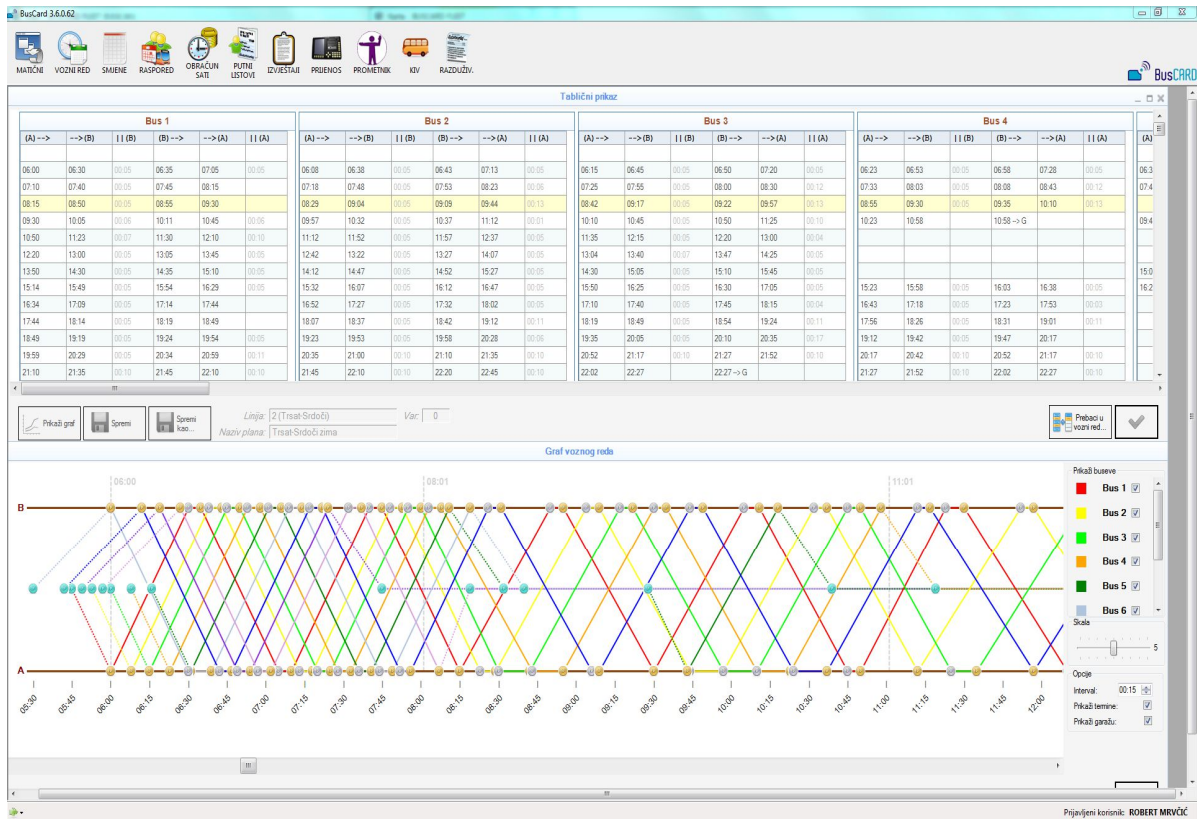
BusCard 3.6.0.62

MATIČNI | VOZNI RED | SMJENE | RASPORED | OBRAČUN SATI | PUTNI LISTOVI | IZVJEŠTAJI | PRIJENOS | PROMETNIK | KIV | RAZDUŽIV.

BusCARD

Tablični prikaz

| Bus 1 | | | | | | Bus 2 | | | | | | Bus 3 | | | | | | Bus 4 | | | | | |
|---|---|---|---|---|---|---|---|---|---|---|---|---|---|---|---|---|---|---|---|---|---|---|---|
| (A) --> | --> (B) | \| \| (B) | (B) --> | --> (A) | \| \| (A) | (A) --> | --> (B) | \| \| (B) | (B) --> | --> (A) | \| \| (A) | (A) --> | --> (B) | \| \| (B) | (B) --> | --> (A) | \| \| (A) | (A) --> | --> (B) | \| \| (B) | (B) --> | --> (A) | \| \| (A) |
| 06:00 | 06:30 | 00:05 | 06:35 | 07:05 | 00:05 | 06:08 | 06:38 | 00:05 | 06:43 | 07:13 | 00:05 | 06:15 | 06:45 | 00:05 | 06:50 | 07:20 | 00:05 | 06:23 | 06:53 | 00:05 | 06:58 | 07:28 | 00:05 |
| 07:10 | 07:40 | 00:05 | 07:45 | 08:15 | | 07:18 | 07:48 | 00:05 | 07:53 | 08:23 | 00:06 | 07:25 | 07:55 | 00:05 | 08:00 | 08:30 | 00:12 | 07:33 | 08:03 | 00:05 | 08:08 | 08:43 | 00:12 |
| 08:15 | 08:50 | 00:05 | 08:55 | 09:30 | | 08:29 | 09:04 | 00:05 | 09:09 | 09:44 | 00:13 | 08:42 | 09:17 | 00:05 | 09:22 | 09:57 | 00:13 | 08:55 | 09:30 | 00:05 | 09:35 | 10:10 | 00:13 |
| 09:30 | 10:05 | 00:06 | 10:11 | 10:45 | 00:05 | 09:57 | 10:32 | 00:05 | 10:37 | 11:12 | 00:01 | 10:10 | 10:45 | 00:05 | 10:50 | 11:25 | 00:10 | 10:23 | 10:58 | | 10:58 --> G | | |
| 10:50 | 11:23 | 00:07 | 11:30 | 12:10 | 00:10 | 11:12 | 11:52 | 00:05 | 11:57 | 12:37 | 00:05 | 11:35 | 12:15 | 00:05 | 12:20 | 13:00 | 00:04 | | | | | | |
| 12:20 | 13:00 | 00:05 | 13:05 | 13:45 | 00:05 | 12:42 | 13:22 | 00:05 | 13:27 | 14:07 | 00:05 | 13:04 | 13:40 | 00:07 | 13:47 | 14:25 | 00:05 | | | | | | |
| 13:50 | 14:30 | 00:05 | 14:35 | 15:10 | 00:05 | 14:12 | 14:47 | 00:05 | 14:52 | 15:27 | 00:05 | 14:30 | 15:05 | 00:05 | 15:10 | 15:45 | 00:05 | | | | | | |
| 15:14 | 15:49 | 00:05 | 15:54 | 16:29 | 00:05 | 15:32 | 16:07 | 00:05 | 16:12 | 16:47 | 00:05 | 15:50 | 16:25 | 00:05 | 16:30 | 17:05 | 00:05 | 15:23 | 15:58 | 00:05 | 16:03 | 16:38 | 00:05 |
| 16:34 | 17:09 | 00:05 | 17:14 | 17:44 | | 16:52 | 17:27 | 00:05 | 17:32 | 18:02 | 00:05 | 17:10 | 17:40 | 00:05 | 17:45 | 18:15 | 00:04 | 16:43 | 17:18 | 00:05 | 17:23 | 17:53 | 00:03 |
| 17:44 | 18:14 | 00:05 | 18:19 | 18:49 | | 18:07 | 18:37 | 00:05 | 18:42 | 19:12 | 00:11 | 18:19 | 18:49 | 00:05 | 18:54 | 19:24 | 00:11 | 17:56 | 18:26 | 00:05 | 18:31 | 19:01 | 00:11 |
| 18:49 | 19:19 | 00:05 | 19:24 | 19:54 | 00:05 | 19:23 | 19:53 | 00:05 | 19:58 | 20:28 | 00:06 | 19:35 | 20:05 | 00:05 | 20:10 | 20:35 | 00:17 | 19:12 | 19:42 | 00:05 | 19:47 | 20:17 | |
| 19:59 | 20:29 | 00:05 | 20:34 | 20:59 | 00:11 | 20:35 | 21:00 | 00:10 | 21:10 | 21:35 | 00:10 | 20:52 | 21:17 | 00:10 | 21:27 | 21:52 | 00:10 | 20:17 | 20:42 | 00:10 | 20:52 | 21:17 | 00:10 |
| 21:10 | 21:35 | 00:10 | 21:45 | 22:10 | 00:10 | 21:45 | 22:10 | 00:10 | 22:20 | 22:45 | 00:10 | 22:02 | 22:27 | | 22:27 --> G | | | 21:27 | 21:52 | 00:10 | 22:02 | 22:27 | 00:10 |

Prikaži graf | Spremi | Spremi kao...
Linija: 2 (Trsat-Srdoči) Var.: 0
Naziv plana: Trsat-Srdoči zima
Prebaci u vozni red...

Graf voznog reda

06:00 08:01 11:01
B
A
05:30 05:45 06:00 06:15 06:30 06:45 07:00 07:15 07:30 07:45 08:00 08:15 08:30 08:45 09:00 09:15 09:30 09:45 10:00 10:15 10:30 10:45 11:00 11:15 11:30 11:45 12:00

Prikaži buseve
Bus 1
Bus 2
Bus 3
Bus 4
Bus 5
Bus 6
Skala
5
Opcije
Interval: 00:15
Prikaži termine:
Prikaži garažu:

Prijavljeni korisnik: ROBERT MRVČIĆ